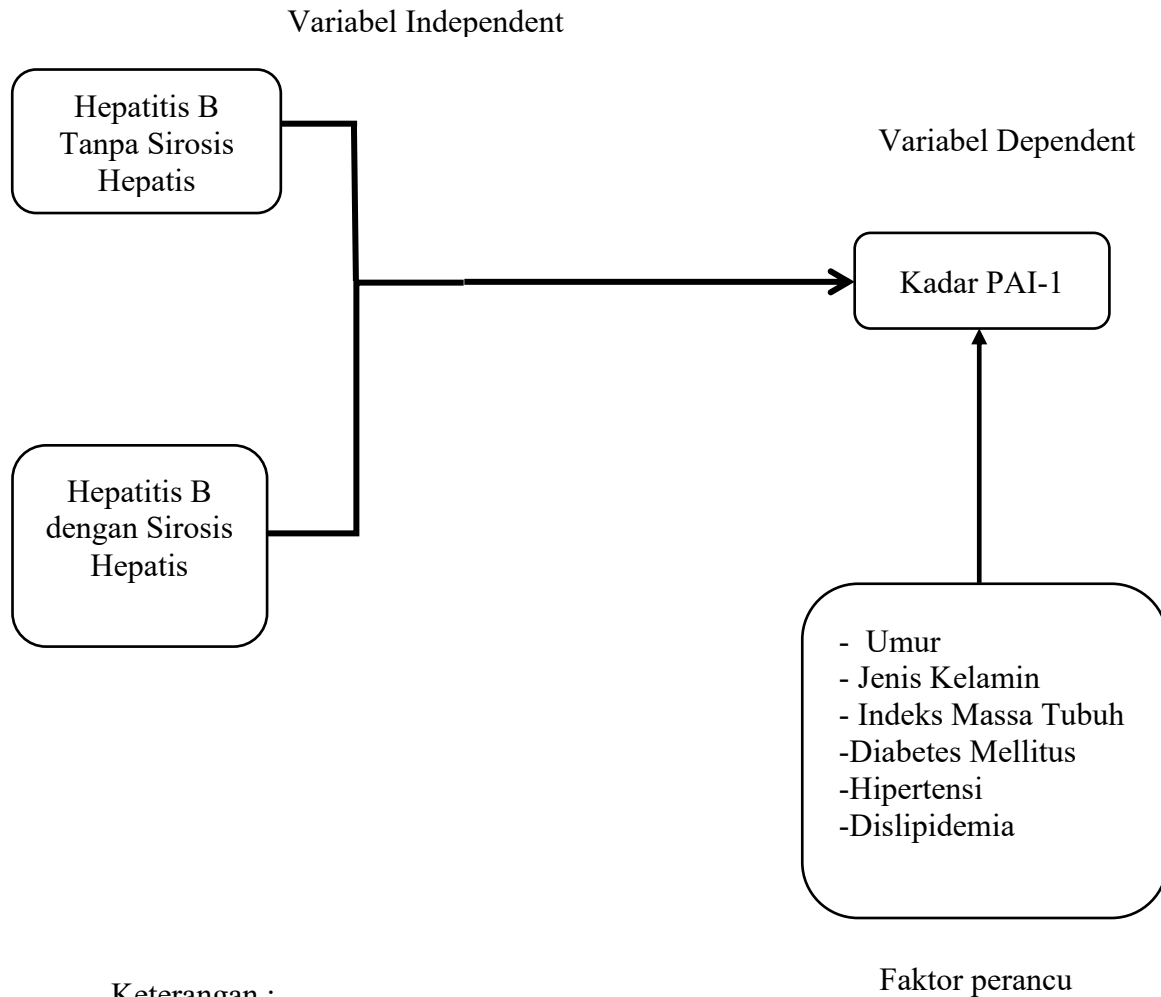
Variabel Independent

Hepatitis B Tanpa Sirosis Hepatis

Variabel Dependent

Kadar PAI-1

Hepatitis B dengan Sirosis Hepatis

- Umur
- Jenis Kelamin
- Indeks Massa Tubuh
-Diabetes Mellitus
-Hipertensi
-Dislipidemia

Faktor perancu

Keterangan :